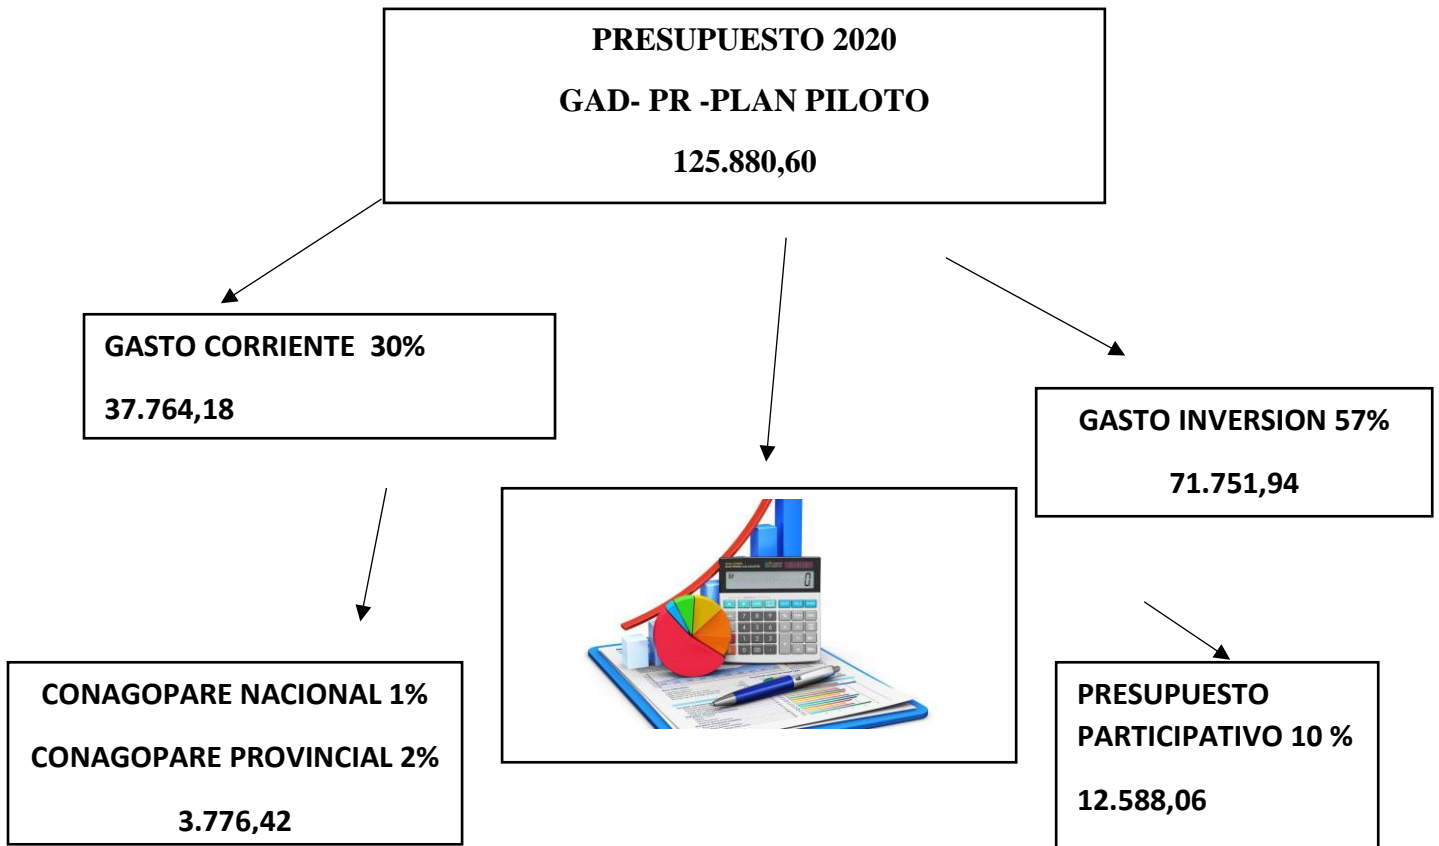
PRESUPUESTO 2020

GAD- PR -PLAN PILOTO

125.880,60

GASTO CORRIENTE 30%

37.764,18

GASTO INVERSION 57%

71.751,94

CONAGOPARE NACIONAL 1%

CONAGOPARE PROVINCIAL 2%

3.776,42

PRESUPUESTO PARTICIPATIVO 10 %

12.588,06